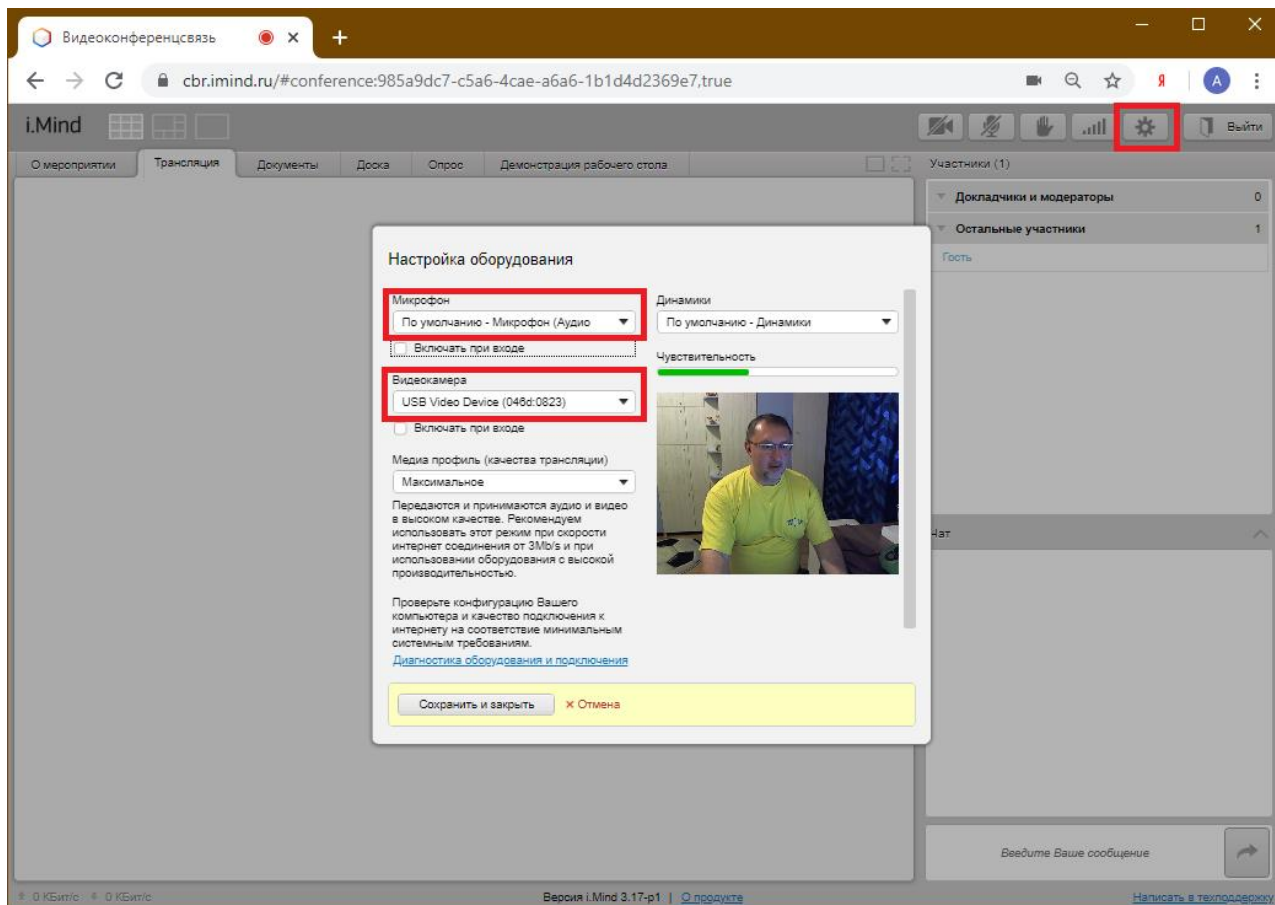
Видеоконференцсвязь

cbr.imind.ru/#conference:985a9dc7-c5a6-4cae-a6a6-1b1d4d2369e7,true

i.Mind

Выйти

О мероприятии | Трансляция | Документы | Доска | Опрос | Демонстрация рабочего стола

Участники (1)

Докладчики и модераторы 0

Остальные участники 1

Гость

Настройка оборудования

Микрофон

По умолчанию - Микрофон (Аудио

Включать при входе

Видеокамера

USB Video Device (046d:0823)

Включать при входе

Медиа профиль (качества трансляции)

Максимальное

Передаются и принимаются аудио и видео в высоком качестве. Рекомендуем использовать этот режим при скорости интернет соединения от 3Mb/s и при использовании оборудования с высокой производительностью.

Проверьте конфигурацию Вашего компьютера и качество подключения к интернету на соответствие минимальным системным требованиям.

Диагностика оборудования и подключения

Динамики

По умолчанию - Динамики

Чувствительность

Сохранить и закрыть

× Отмена

Чат

Введите Ваше сообщение

0 КБит/с 0 КБит/с

Версия i.Mind 3.17-p1 | О продукте

Написать в техподдержку